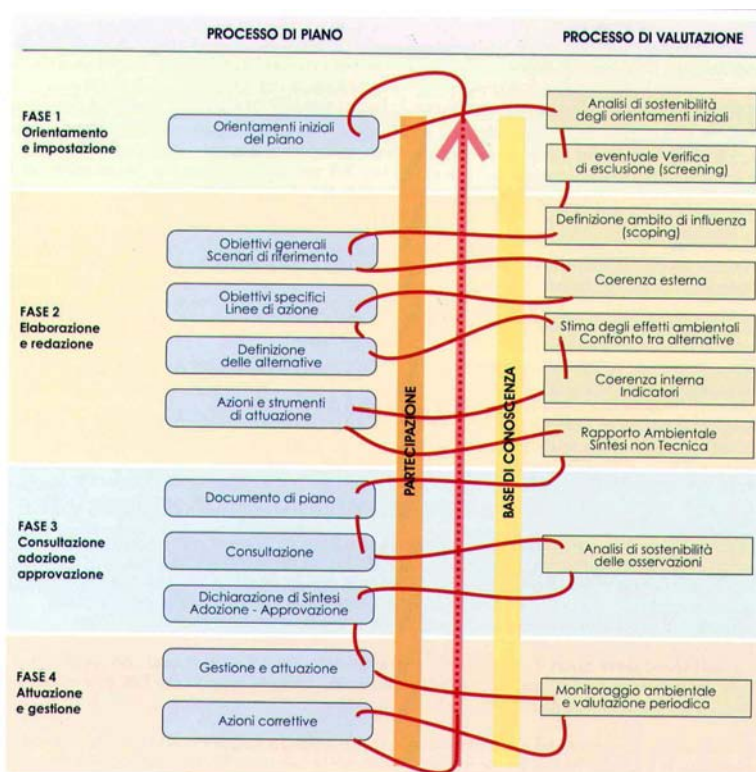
PROCESSO DI PIANO

PROCESSO DI VALUTAZIONE

FASE 1
Orientamento e impostazione

Orientamenti iniziali del piano

Analisi di sostenibilità degli orientamenti iniziali

eventuale Verifica di esclusione (screening)

FASE 2
Elaborazione e redazione

Definizione ambito di influenza (scoping)

Obiettivi generali
Scenari di riferimento

Coerenza esterna

Obiettivi specifici
Linee di azione

Stima degli effetti ambientali
Confronto tra alternative

Definizione delle alternative

Coerenza interna
Indicatori

Azioni e strumenti di attuazione

Rapporto Ambientale
Sintesi non Tecnica

PARTECIPAZIONE

BASE DI CONOSCENZA

FASE 3
Consultazione adozione approvazione

Documento di piano

Consultazione

Analisi di sostenibilità delle osservazioni

Dichiarazione di Sintesi
Adozione - Approvazione

FASE 4
Attuazione e gestione

Gestione e attuazione

Monitoraggio ambientale e valutazione periodica

Azioni correttive